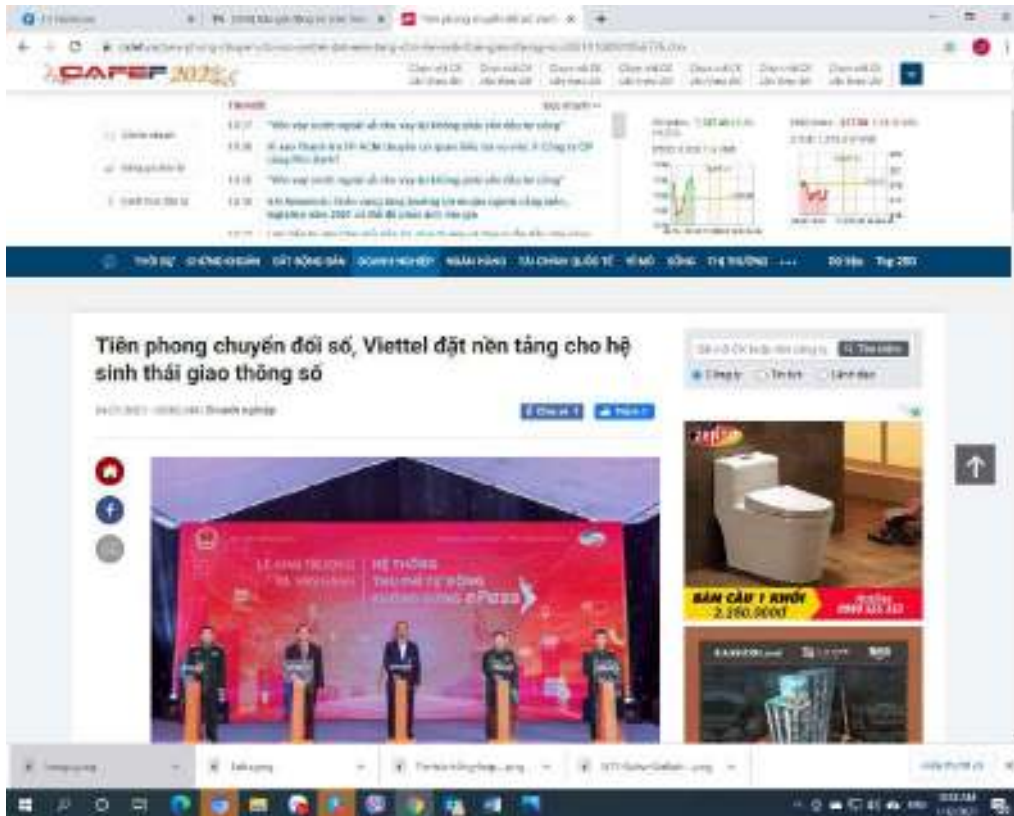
CAFEF 2021

THỜI SỰ CHỨNG KHOÁN BẤT ĐỘNG SẢN DOANH NGHIỆP NGÂN HÀNG TÀI CHÍNH QUỐC TẾ VĨ MÔ SỐNG THỊ TRƯỜNG ... Dữ liệu Top 200

Tiên phong chuyển đổi số, Viettel đặt nền tảng cho hệ sinh thái giao thông số

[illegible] Doanh nghiệp

Thích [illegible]

Tìm kiếm

BÁN CẦU 1 KHỐI 2.250.000đ

HỆ THỐNG THU PHÍ TỰ ĐỘNG KHÔNG DỪNG ePass